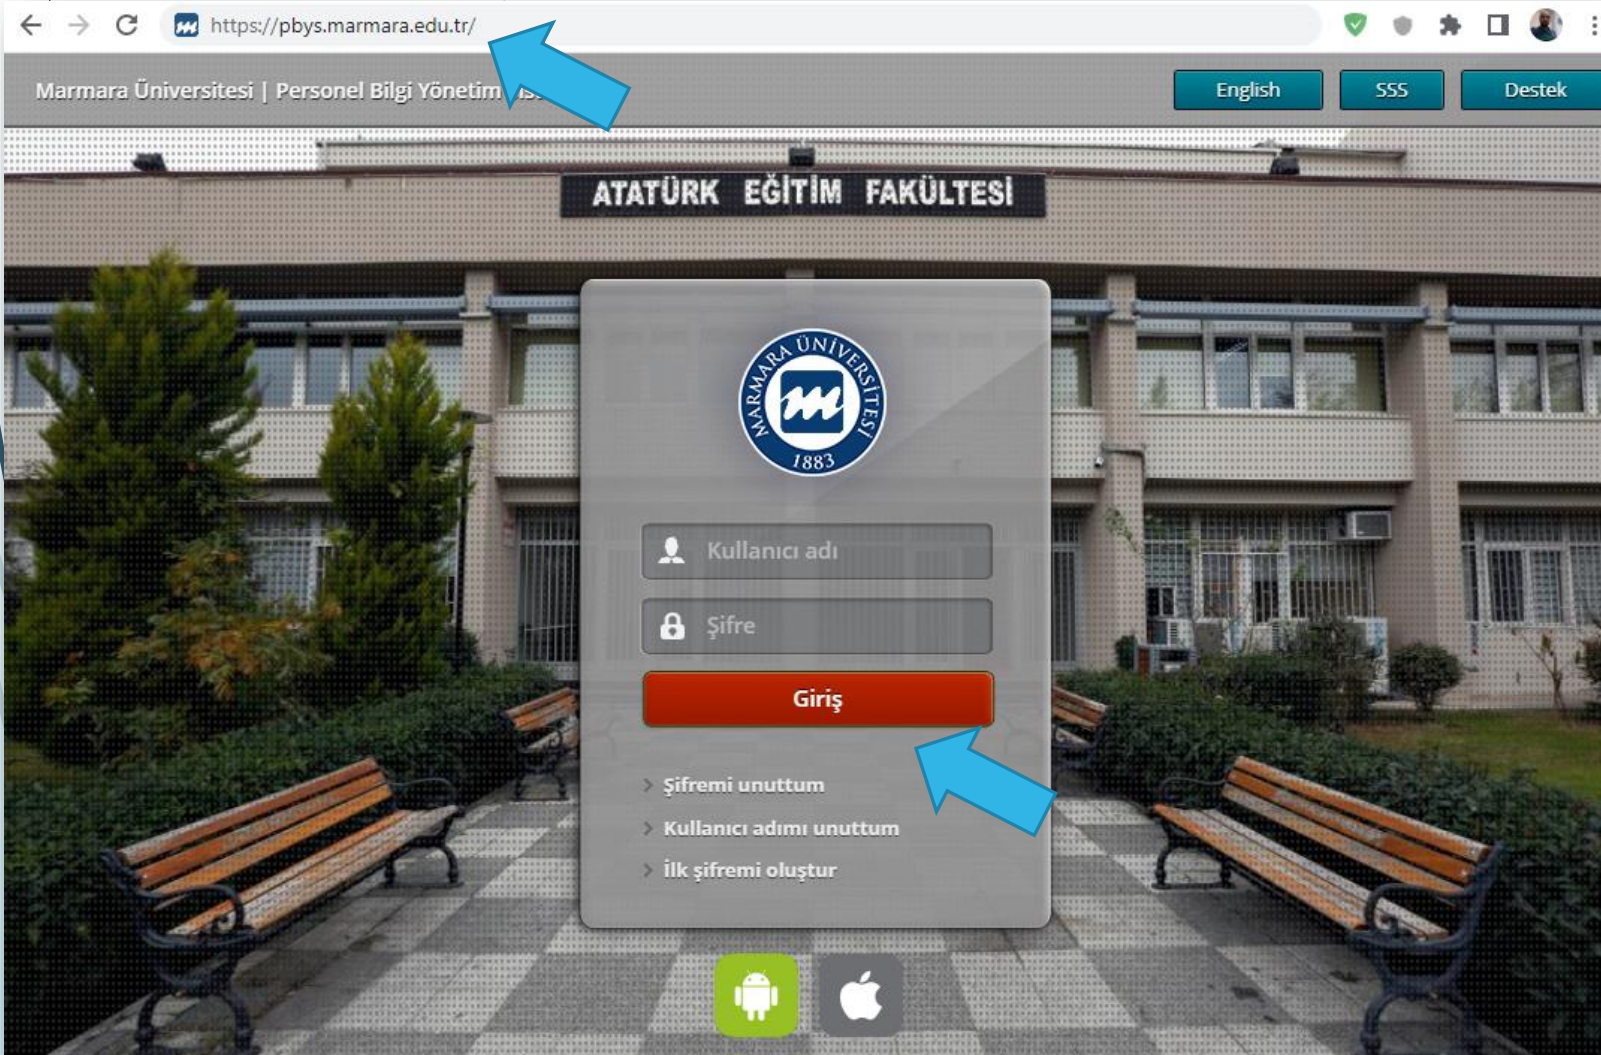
https://pbys.marmara.edu.tr/

Marmara Üniversitesi | Personel Bilgi Yönetim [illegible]

English SSS Destek

ATATÜRK EĞİTİM FAKÜLTESİ

MARMARA ÜNİVERSİTESİ 1883

Kullanıcı adı

Şifre

Giriş

Şifremi unuttum

Kullanıcı adımı unuttum

İlk şifremi oluştur